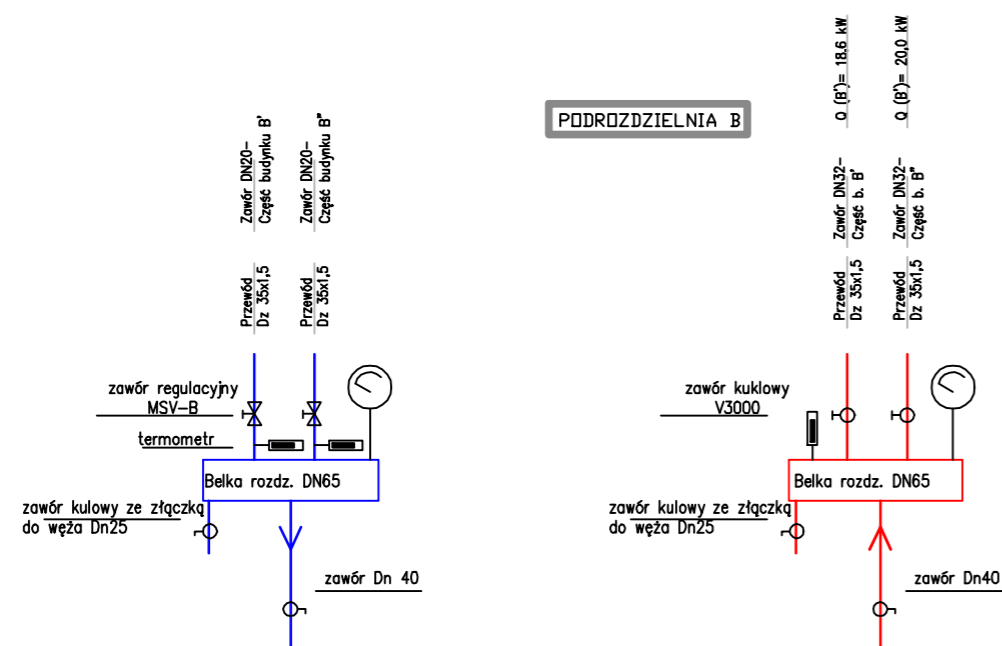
Zawór DN20-
Część budynku B'

Zawór DN20-
Część budynku B''

Przewód
Dz 35x1,5

Przewód
Dz 35x1,5

PODROZDZIELNIA B

Q (B')= 18,6 kW

Q (B'')= 20,0 kW

Zawór DN32-
Część b. B'

Zawór DN32-
Część b. B''

Przewód
Dz 35x1,5

Przewód
Dz 35x1,5

zawór regulacyjny
MSV-B

termometr

Belka rozdz. DN65

zawór kulowy ze złączką
do węża Dn25

zawór Dn 40

zawór kuklowy
V3000

Belka rozdz. DN65

zawór kulowy ze złączką
do węża Dn25

zawór Dn40